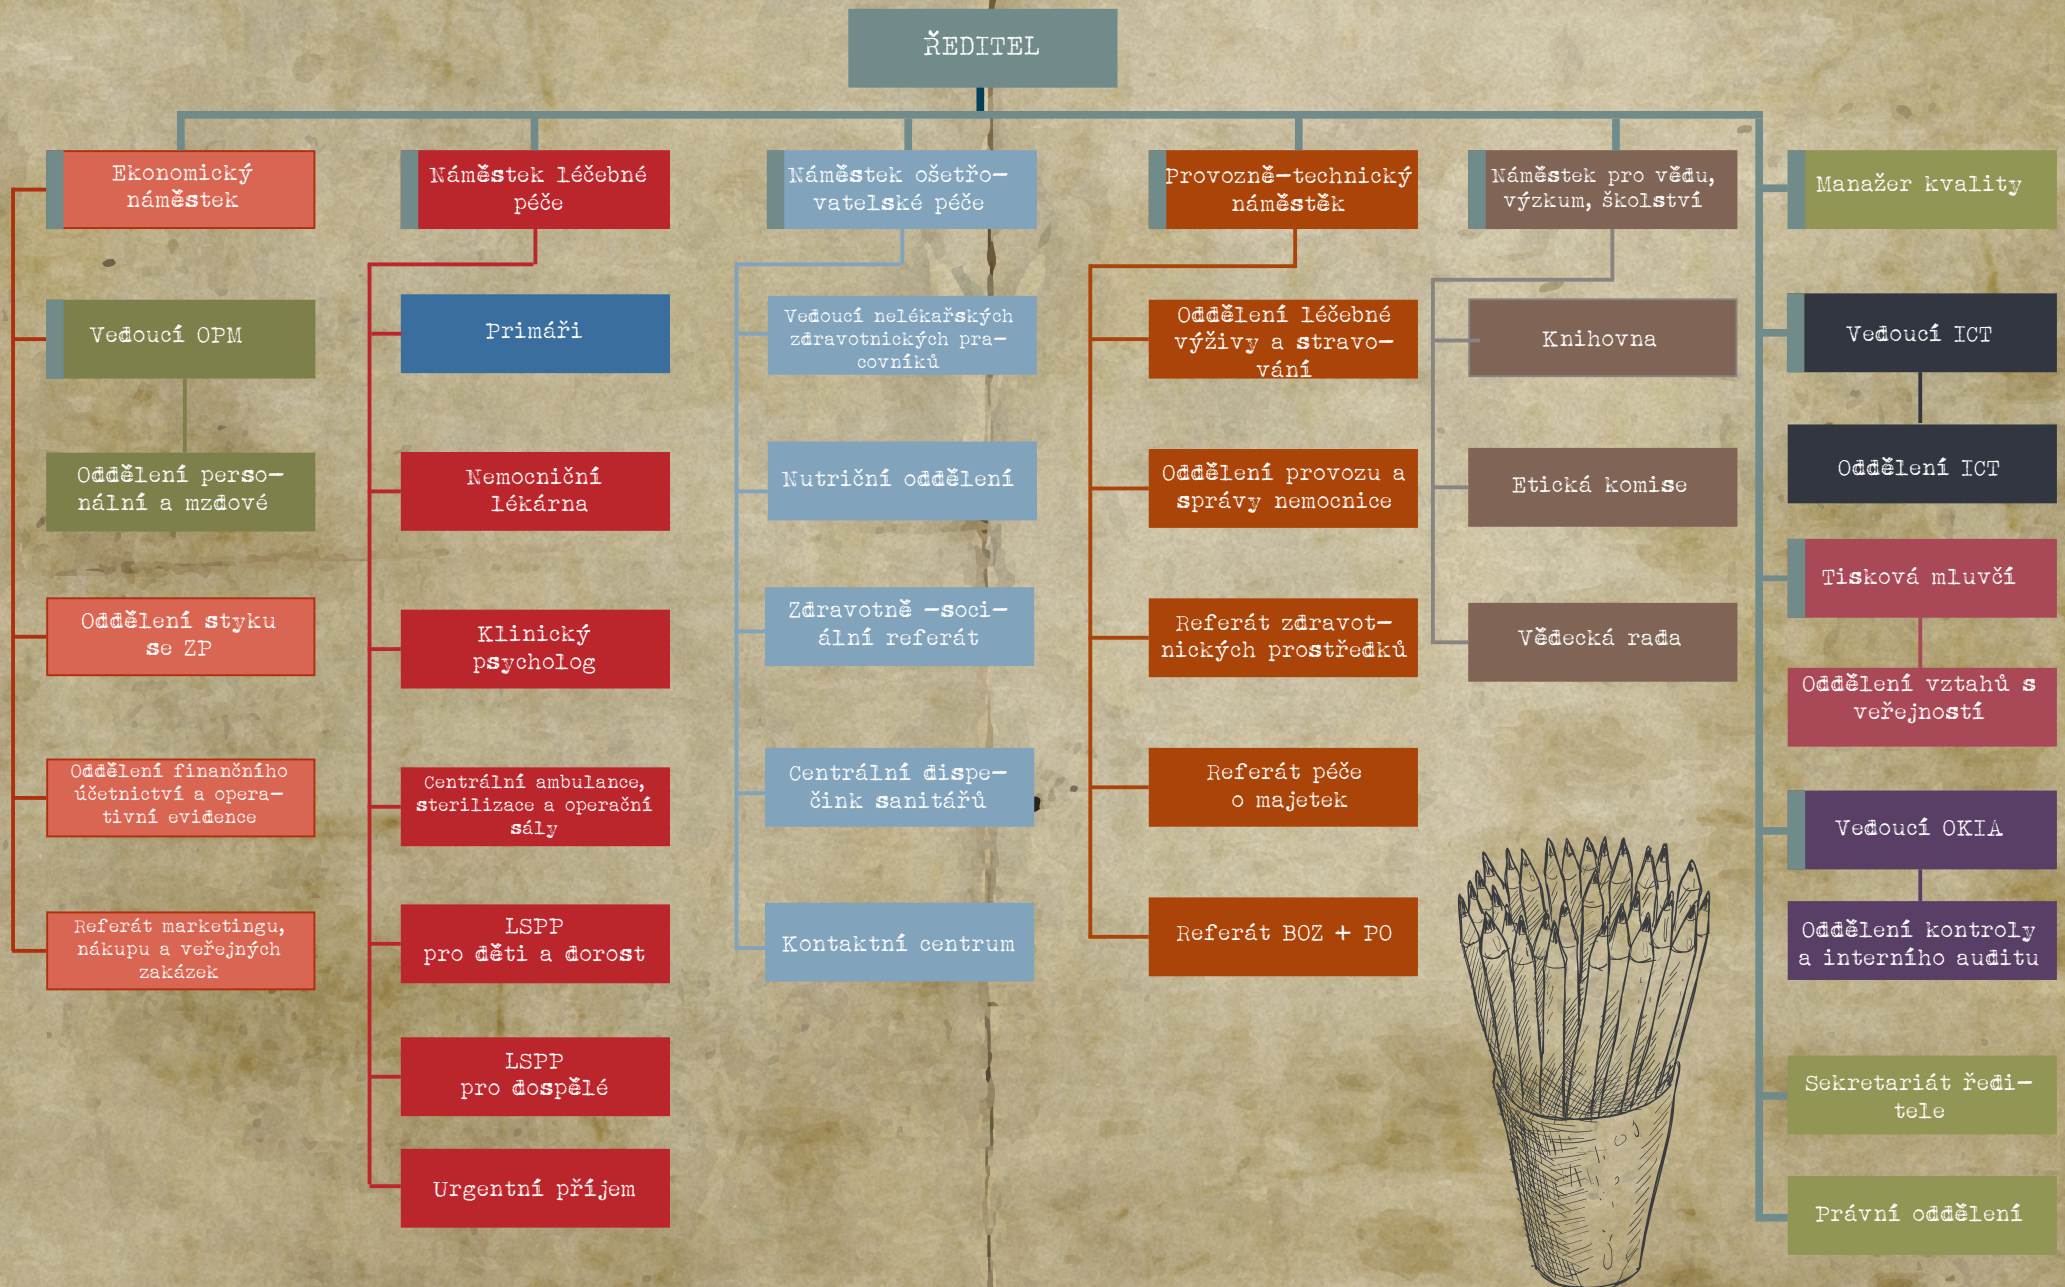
ŘEDITEL

Ekonomický náměstek

Vedoucí OPM

Oddělení personální a mzdové

Oddělení styku se ZP

Oddělení finančního účetnictví a operativní evidence

Referát marketingu, nákupu a veřejných zakázek

Náměstek léčebné péče

Primáři

Nemocniční lékárna

Klinický psycholog

Centrální ambulance, sterilizace a operační sály

LSPP pro děti a dorost

LSPP pro dospělé

Urgentní příjem

Náměstek ošetřovatelské péče

Vedoucí nelékařských zdravotnických pracovníků

Nutriční oddělení

Zdravotně -sociální referát

Centrální dispečink sanitářů

Kontaktní centrum

Provozně-technický náměstek

Oddělení léčebné výživy a stravování

Oddělení provozu a správy nemocnice

Referát zdravotnických prostředků

Referát péče o majetek

Referát BOZ + PO

Náměstek pro vědu, výzkum, školství

Knihovna

Etická komise

Vědecká rada

Manažer kvality

Vedoucí ICT

Oddělení ICT

Tisková mluvčí

Oddělení vztahů s veřejností

Vedoucí OKIA

Oddělení kontroly a interního auditu

Sekretariát ředitele

Právní oddělení